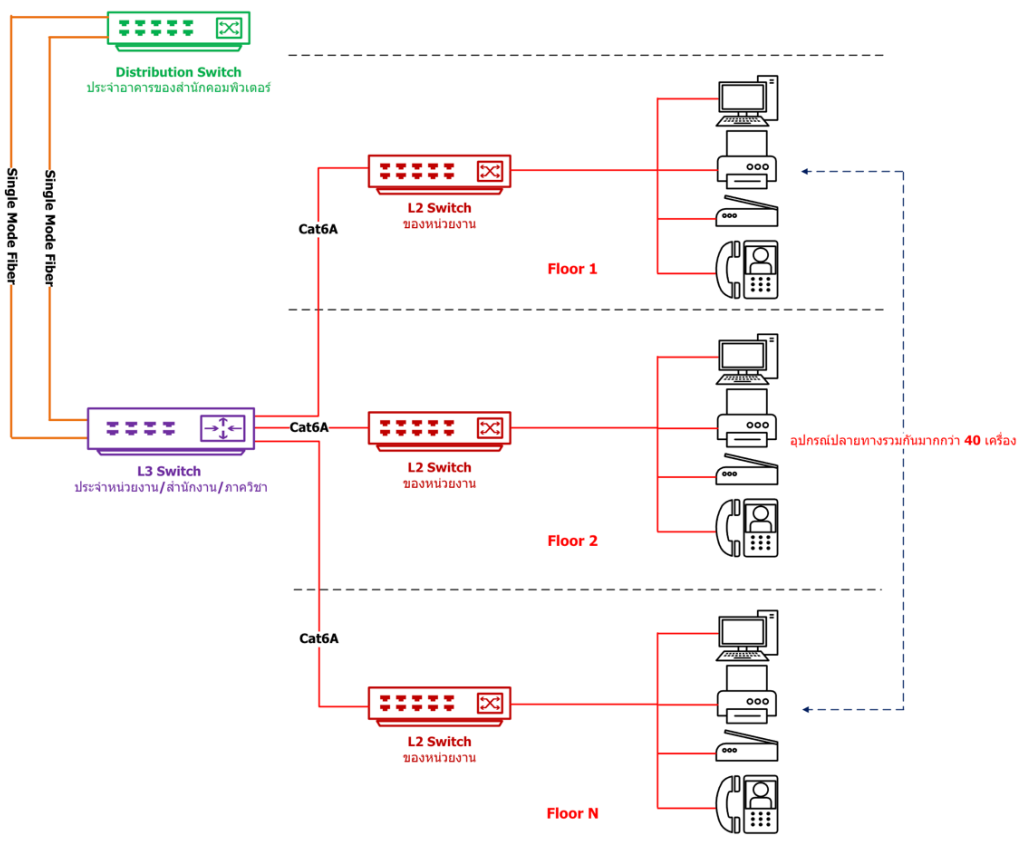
Distribution Switch
ประจำอาคารของสำนักคอมพิวเตอร์

Single Mode Fiber

Single Mode Fiber

Cat6A

L2 Switch
ของหน่วยงาน

Floor 1

Cat6A

L3 Switch
ประจำหน่วยงาน/สำนักงาน/ภาควิชา

L2 Switch
ของหน่วยงาน

อุปกรณ์ปลายทางรวมกันมากกว่า 40 เครื่อง

Floor 2

Cat6A

L2 Switch
ของหน่วยงาน

Floor N